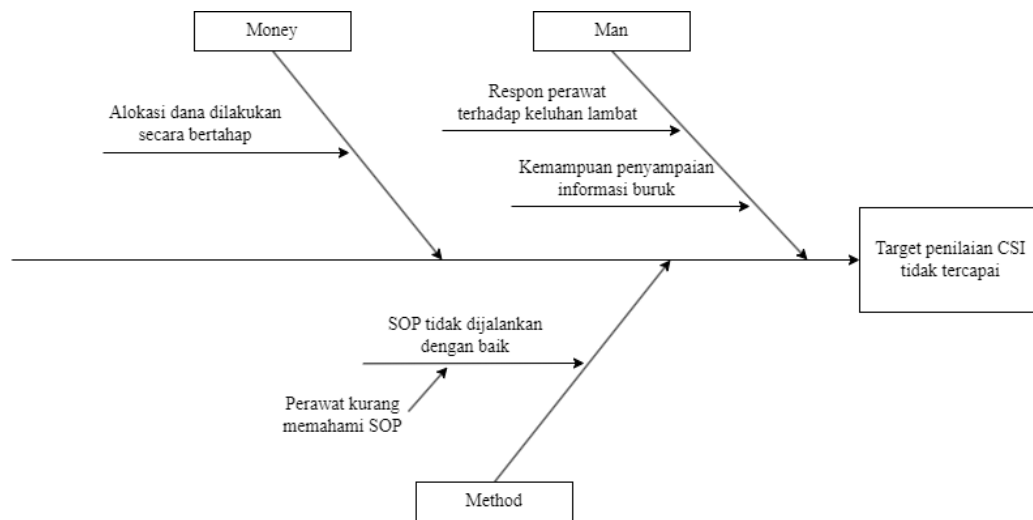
Money

Man

Alokasi dana dilakukan secara bertahap

Respon perawat terhadap keluhan lambat

Kemampuan penyampaian informasi buruk

Target penilaian CSI tidak tercapai

SOP tidak dijalankan dengan baik

Perawat kurang memahami SOP

Method